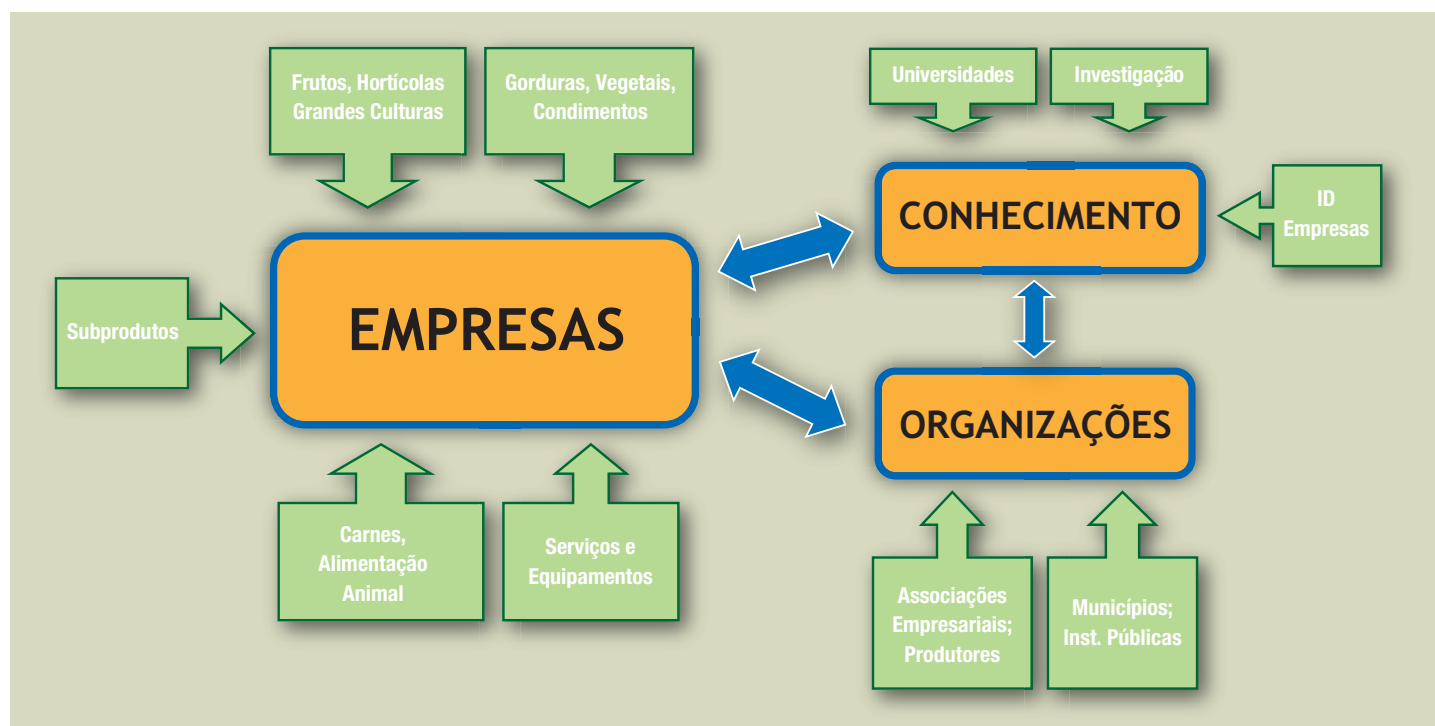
Frutos, Hortícolas Grandes Culturas

Gorduras, Vegetais, Condimentos

Universidades

Investigação

CONHECIMENTO

ID Empresas

Subprodutos

EMPRESAS

ORGANIZAÇÕES

Carnes, Alimentação Animal

Serviços e Equipamentos

Associações Empresariais; Produtores

Municípios; Inst. Públicas